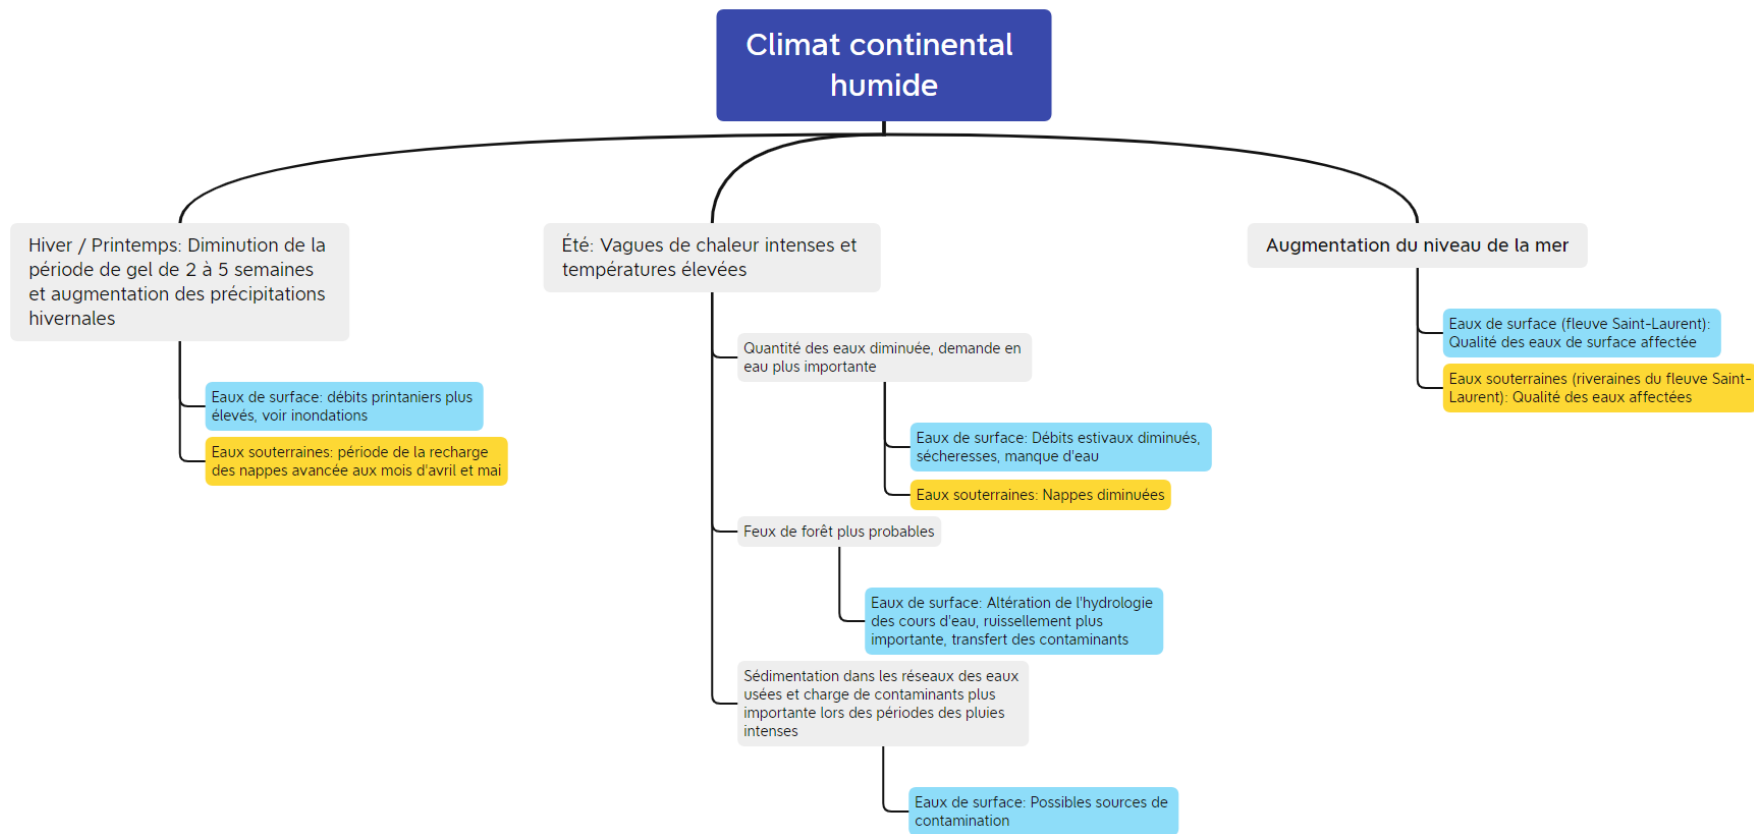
Climat continental humide

Hiver / Printemps: Diminution de la période de gel de 2 à 5 semaines et augmentation des précipitations hivernales

Eaux de surface: débits printaniers plus élevés, voir inondations

Eaux souterraines: période de la recharge des nappes avancée aux mois d'avril et mai

Été: Vagues de chaleur intenses et températures élevées

Quantité des eaux diminuée, demande en eau plus importante

Eaux de surface: Débits estivaux diminués, sécheresses, manque d'eau

Eaux souterraines: Nappes diminuées

Feux de forêt plus probables

Eaux de surface: Altération de l'hydrologie des cours d'eau, ruissellement plus importante, transfert des contaminants

Sédimentation dans les réseaux des eaux usées et charge de contaminants plus importante lors des périodes des pluies intenses

Eaux de surface: Possibles sources de contamination

Augmentation du niveau de la mer

Eaux de surface (fleuve Saint-Laurent): Qualité des eaux de surface affectée

Eaux souterraines (riveraines du fleuve Saint-Laurent): Qualité des eaux affectées